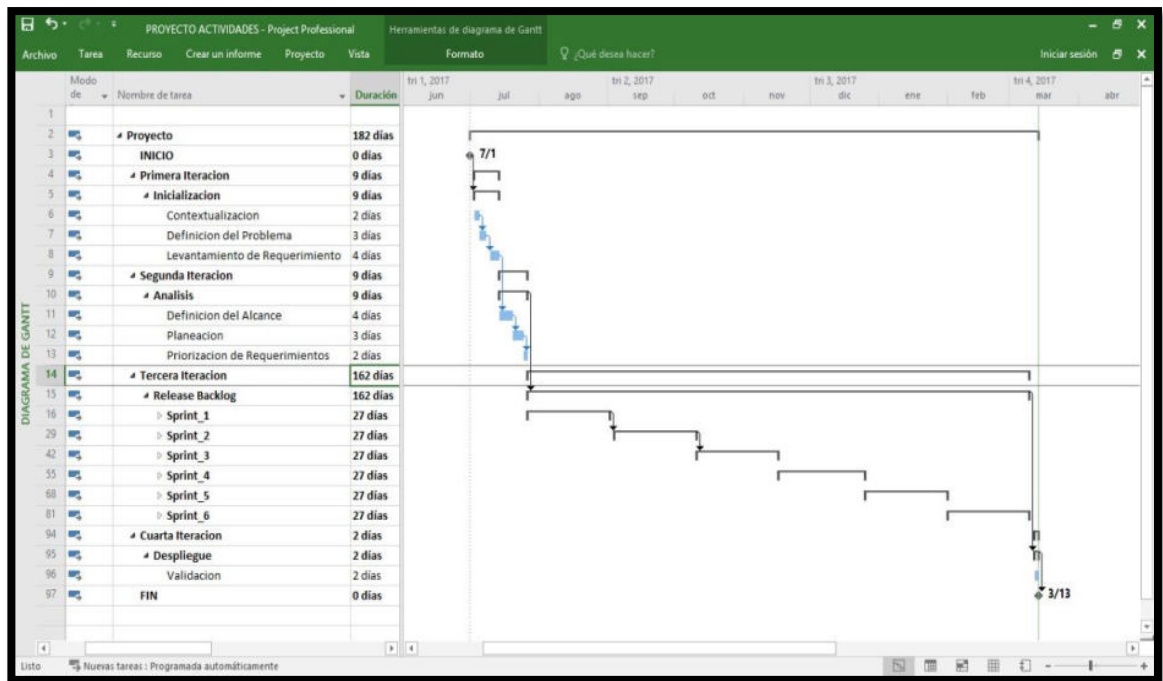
PROYECTO ACTIVIDADES - Project Professional
Herramientas de diagrama de Gantt

Archivo Tarea Recurso Crear un informe Proyecto Vista Formato ¿Qué desea hacer? Iniciar sesión

DIAGRAMA DE GANTT

| | Modo de | Nombre de tarea | Duración |
|---|---|---|---|
| 1 | | | |
| 2 | | Proyecto | 182 días |
| 3 | | INICIO | 0 días |
| 4 | | Primera Iteracion | 9 días |
| 5 | | Inicializacion | 9 días |
| 6 | | Contextualizacion | 2 días |
| 7 | | Definicion del Problema | 3 días |
| 8 | | Levantamiento de Requerimiento | 4 días |
| 9 | | Segunda Iteracion | 9 días |
| 10 | | Analisis | 9 días |
| 11 | | Definicion del Alcance | 4 días |
| 12 | | Planeacion | 3 días |
| 13 | | Priorizacion de Requerimientos | 2 días |
| 14 | | Tercera Iteracion | 162 días |
| 15 | | Release Backlog | 162 días |
| 16 | | Sprint_1 | 27 días |
| 29 | | Sprint_2 | 27 días |
| 42 | | Sprint_3 | 27 días |
| 55 | | Sprint_4 | 27 días |
| 68 | | Sprint_5 | 27 días |
| 81 | | Sprint_6 | 27 días |
| 94 | | Cuarta Iteracion | 2 días |
| 95 | | Despliegue | 2 días |
| 96 | | Validacion | 2 días |
| 97 | | FIN | 0 días |

tri 1, 2017 jun jul ago tri 2, 2017 sep oct nov tri 3, 2017 dic ene feb tri 4, 2017 mar abr

7/1
3/13

Listo Nuevas tareas : Programada automáticamente